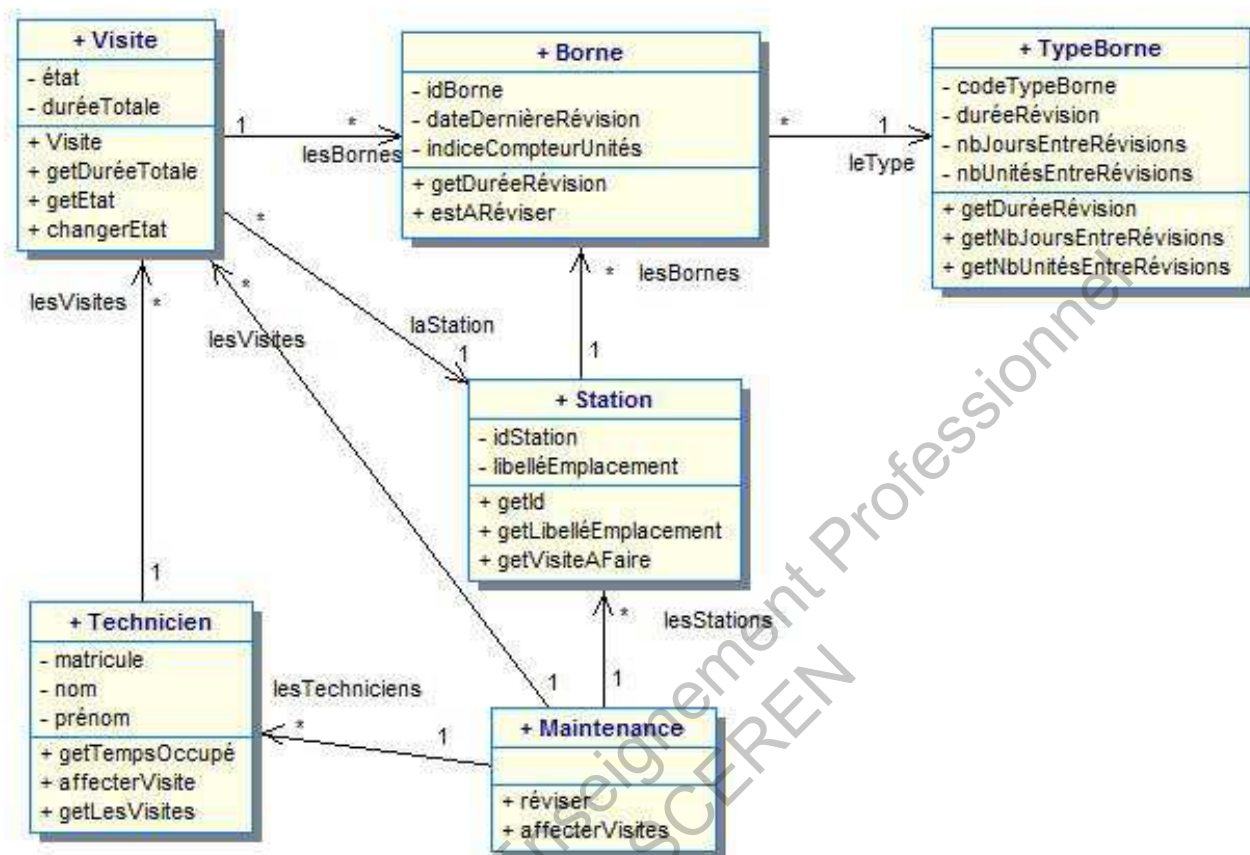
+ Visite
- état
- duréeTotale
+ Visite
+ getDuréeTotale
+ getEtat
+ changerEtat

1
*
lesBornes

+ Borne
- idBorne
- dateDernièreRévision
- indiceCompteurUnités
+ getDuréeRévision
+ estARéviser

*
1
leType

+ TypeBorne
- codeTypeBorne
- duréeRévision
- nbJoursEntreRévisions
- nbUnitésEntreRévisions
+ getDuréeRévision
+ getNbJoursEntreRévisions
+ getNbUnitésEntreRévisions

*
lesVisites
*
*
lesVisites
laStation
1
*
lesBornes
1

+ Station
- idStation
- libelléEmplacement
+ getId
+ getLibelléEmplacement
+ getVisiteAFaire

1
*
lesStations

+ Technicien
- matricule
- nom
- prénom
+ getTempsOccupé
+ affecterVisite
+ getLesVisites

lesTechniciens
*
1
1
1

+ Maintenance
+ réviser
+ affecterVisites

Enseignement Professionnel
SCEREN